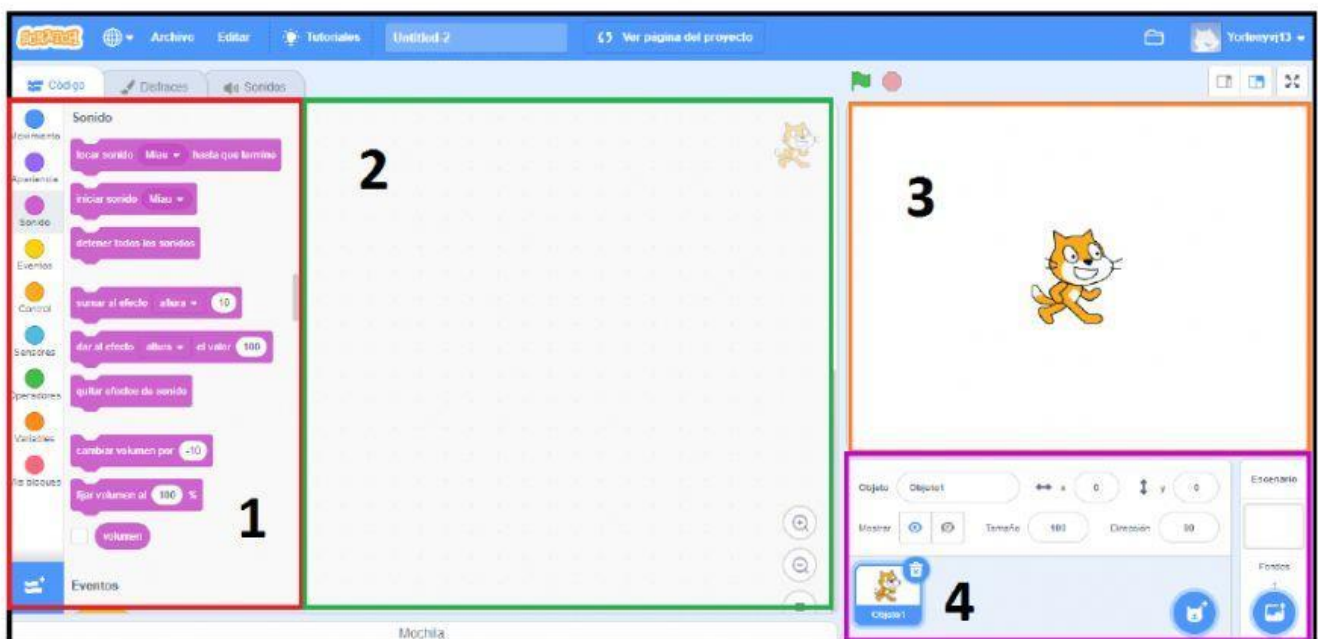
SCRATCH Archivo Editar Tutoriales Untitled-2 Ver página del proyecto Yorleny13

Código Disfraces Sonidos

Movimiento
Apariencia
Sonido
Eventos
Control
Sensores
Operadores
Variables
Mis bloques

Sonido

tocar sonido Miau hasta que termine

iniciar sonido Miau

detener todos los sonidos

sumar al efecto altura 10

dar al efecto altura el valor 100

quitar efectos de sonido

cambiar volumen por -10

fijar volumen al 100 %

volumen

Eventos

1

2

3

4

Objeto Objeto1 x 0 y 0

Mostrar Tamaño 100 Dirección 90

Objeto1

Escenario

Fondos 1

Mochila